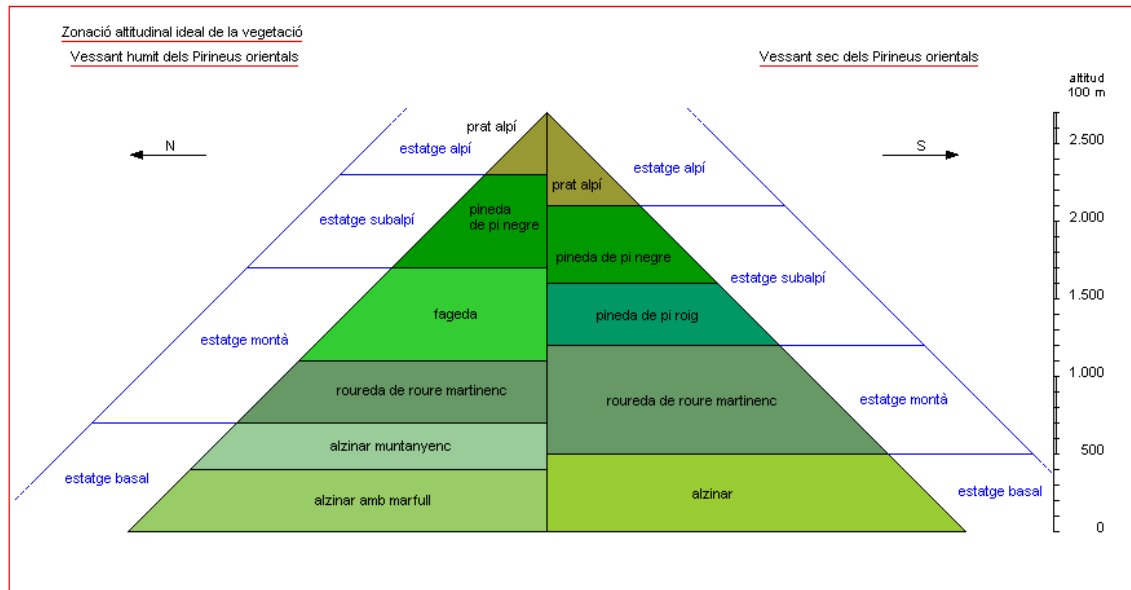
Zonació altitudinal ideal de la vegetació

Vessant humit dels Pirineus orientals

Vessant sec dels Pirineus orientals

altitud
100 m

N

S

prat alpí

estatge alpí

estatge alpí

prat alpí

estatge subalpí

pineda de pi negre

pineda de pi negre

estatge subalpí

fageda

pineda de pi roig

estatge montà

roureda de roure martinenc

roureda de roure martinenc

estatge montà

alzinar muntanyenc

estatge basal

alzinar amb marfull

alzinar

estatge basal

2.500
2.000
1.500
1.000
500
0